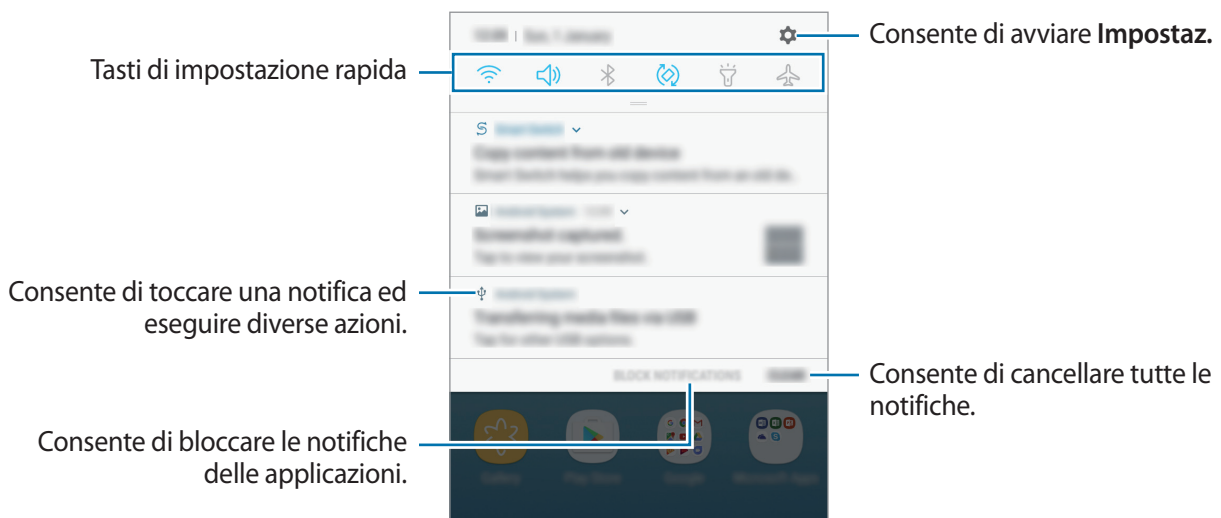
Consente di avviare **Impostaz.**

Tasti di impostazione rapida

Consente di toccare una notifica ed eseguire diverse azioni.

BLOCK NOTIFICATIONS

Consente di cancellare tutte le notifiche.

Consente di bloccare le notifiche delle applicazioni.